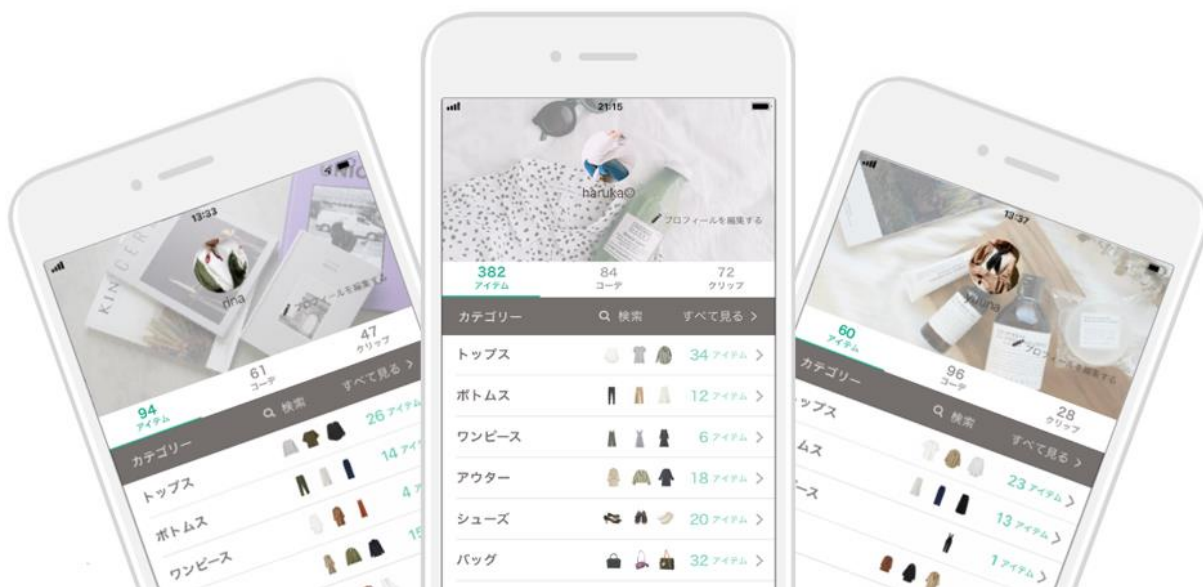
13:33

rina

プロフィールを編集する

94
アイテム

61
コーデ

47
クリップ

カテゴリー

検索

すべて見る >

トップス

26 アイテム

ボトムス

14 アイテム

ワンピース

4 アイテム

15

21:15

haruka

プロフィールを編集する

382
アイテム

84
コーデ

72
クリップ

カテゴリー

検索

すべて見る >

トップス

34 アイテム >

ボトムス

12 アイテム >

ワンピース

6 アイテム >

アウター

18 アイテム >

シューズ

20 アイテム >

バッグ

32 アイテム >

13:37

yuna

プロフィールを編集する

60
アイテム

96
コーデ

28
クリップ

カテゴリー

検索

すべて見る >

ップス

23 アイテム >

ムス

13 アイテム >

ース

1 アイテム >